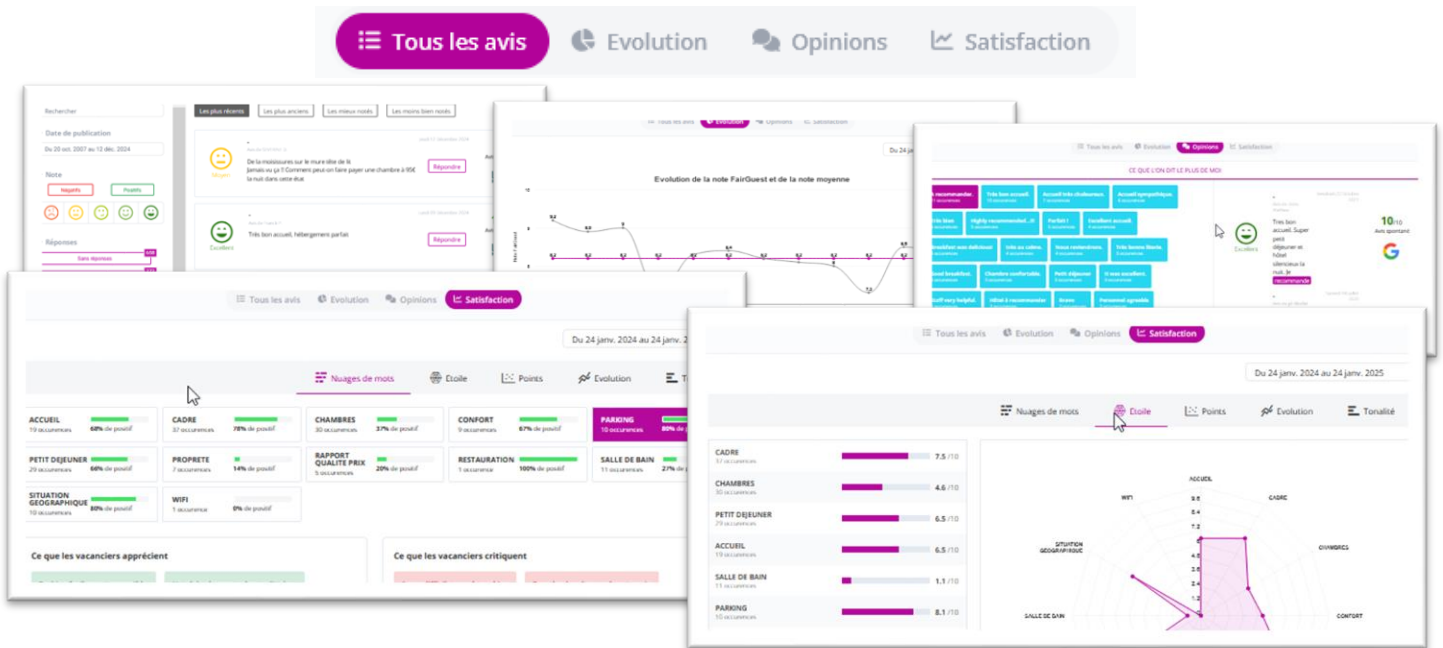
Tous les avis Evolution Opinions Satisfaction

Rechercher

Date de publication

Du 20 oct. 2007 au 12 déc. 2024

Note

Négatifs Positifs

Réponses

Sans réponses

Les plus récents Les plus anciens Les mieux notés Les moins bien notés

Moyen

De la moisissure sur le mure côté de lit Jamais vu ça !! Comment peut on faire payer une chambre à 95€ la nuit dans cette état

Répondre

Excellent

Très bon accueil, hébergement parfait

Répondre

Tous les avis Evolution Opinions Satisfaction

Evolution de la note FairGuest et de la note moyenne

Tous les avis Evolution Opinions Satisfaction

CE QUE L'ON DIT LE PLUS DE MOI

Très bon accueil. Accueil très chaleureux. Accueil sympathique. Très bien Highly recommended...!! Parfait ! Excellent accueil. Breakfast was delicious Très au calme. Nous reviendrons. Très bonne literie. Good breakfast. Chambre confortable. Petit déjeuner Il was excellent. Staff very helpful. Hôtel à recommander Bravo Personnel agréable

Excellent

Très bon accueil. Super petit déjeuner et hôtel silencieux la nuit. Je recommande

10/10 Avis spontané

Tous les avis Evolution Opinions Satisfaction

Du 24 janv. 2024 au 24 janv. 20

Nuages de mots Etoile Points Evolution T

ACCUEIL 19 occurences 68% de positif
CADRE 37 occurences 78% de positif
CHAMBRES 30 occurences 37% de positif
CONFORT 9 occurences 67% de positif
PARKING 10 occurences 80% de p
PETIT DEJEUNER 29 occurences 66% de positif
PROPRETE 7 occurences 14% de positif
RAPPORT QUALITE PRIX 5 occurences 20% de positif
RESTAURATION 1 occurence 100% de positif
SALLE DE BAIN 11 occurences 27% de p
SITUATION GEOGRAPHIQUE 10 occurences 80% de positif
WIFI 1 occurence 0% de positif

Ce que les vacanciers apprécient

Ce que les vacanciers critiquent

Tous les avis Evolution Opinions Satisfaction

Du 24 janv. 2024 au 24 janv. 2025

Nuages de mots Etoile Points Evolution Tonalité

CADRE 37 occurences 7.5 /10
CHAMBRES 30 occurences 4.6 /10
PETIT DEJEUNER 29 occurences 6.5 /10
ACCUEIL 19 occurences 6.5 /10
SALLE DE BAIN 11 occurences 1.1 /10
PARKING 10 occurences 8.1 /10

ACCUEIL CADRE CHAMBRES CONFORT SALLE DE BAIN SITUATION GEOGRAPHIQUE WIFI